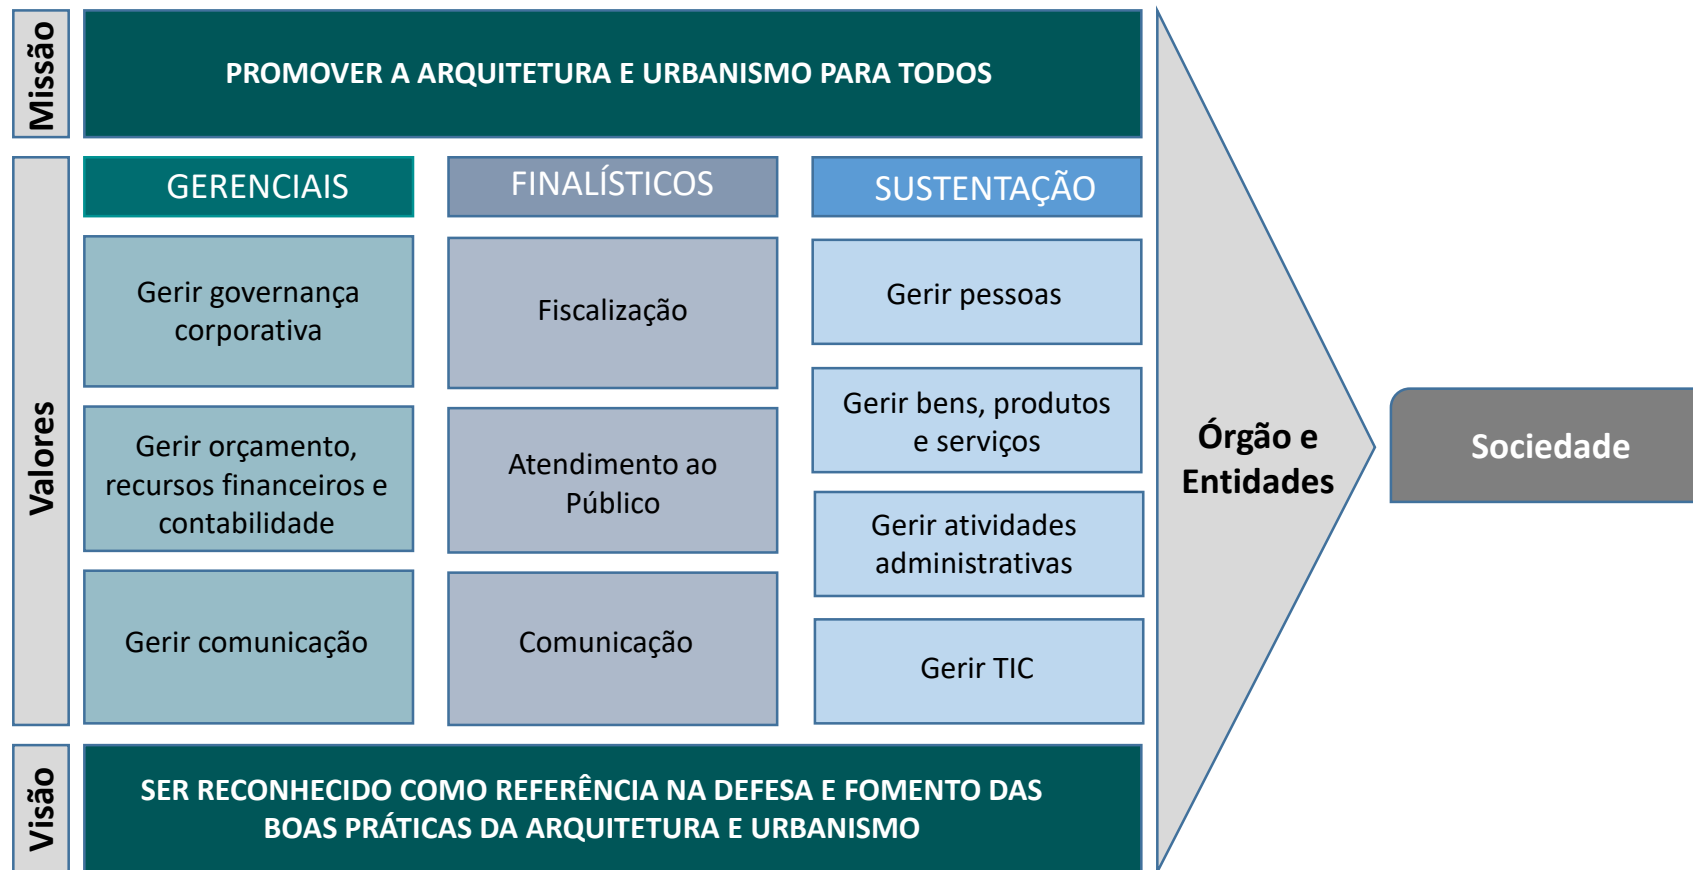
Missão

PROMOVER A ARQUITETURA E URBANISMO PARA TODOS

Valores

GERENCIAIS

FINALÍSTICOS

SUSTENTAÇÃO

Gerir governança corporativa

Gerir orçamento, recursos financeiros e contabilidade

Gerir comunicação

Fiscalização

Atendimento ao Público

Comunicação

Gerir pessoas

Gerir bens, produtos e serviços

Gerir atividades administrativas

Gerir TIC

Órgão e Entidades

Sociedade

Visão

SER RECONHECIDO COMO REFERÊNCIA NA DEFESA E FOMENTO DAS BOAS PRÁTICAS DA ARQUITETURA E URBANISMO